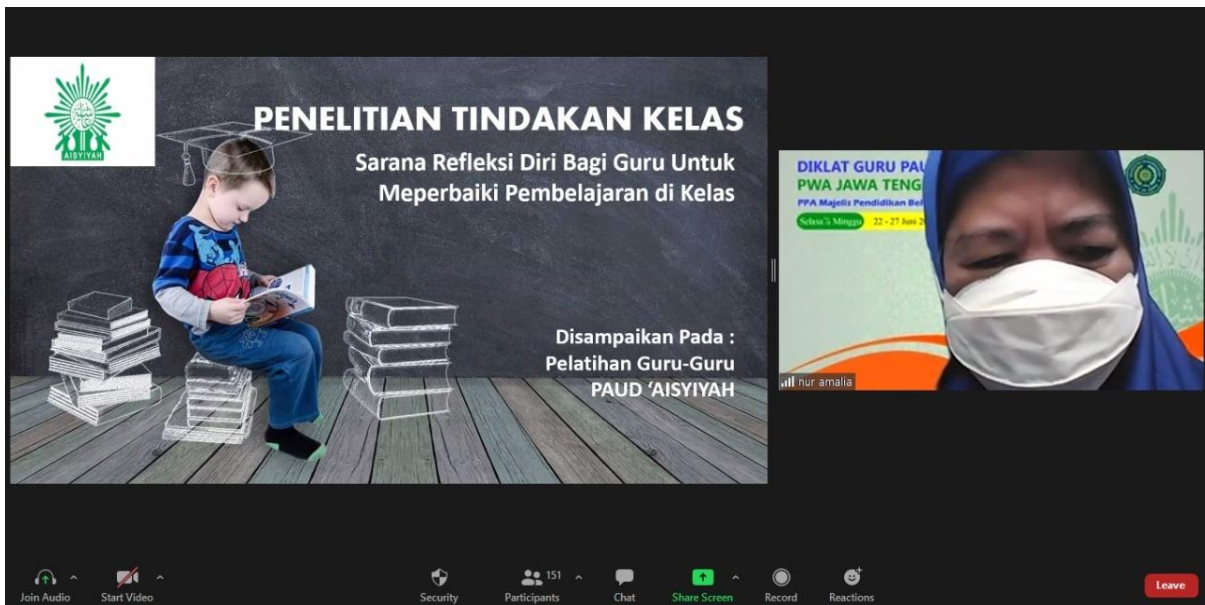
AISYIYAH

PENELITIAN TINDAKAN KELAS

Sarana Refleksi Diri Bagi Guru Untuk Meperbaiki Pembelajaran di Kelas

Disampaikan Pada :
Pelatihan Guru-Guru
PAUD 'AISYIYAH

DIKLAT GURU PAU
PWA JAWA TENG
PPA Majelis Pendidikan Be
Selasa - Minggu 22 - 27 Juni 2

nur amalia

Join Audio
Start Video
Security
151
Participants
Chat
Share Screen
Record
Reactions
Leave